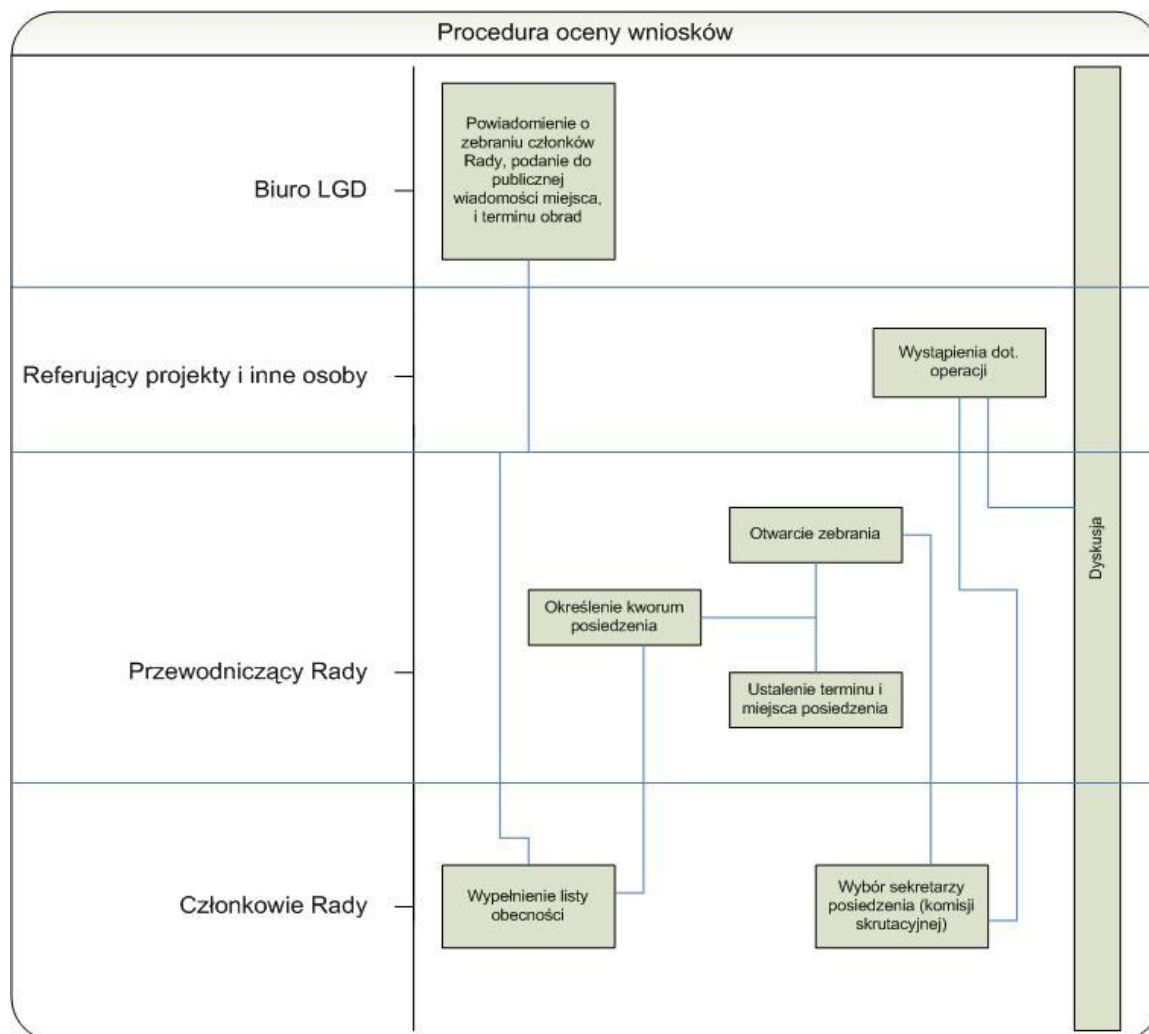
Procedura oceny wniosków

Biuro LGD

Powiadomienie o zebraniu członków Rady, podanie do publicznej wiadomości miejsca, i terminu obrad

Dyskusja

Referujący projekty i inne osoby

Wystąpienia dot. operacji

Przewodniczący Rady

Otwarcie zebrania

Określenie kworum posiedzenia

Ustalenie terminu i miejsca posiedzenia

Członkowie Rady

Wypełnienie listy obecności

Wybór sekretarzy posiedzenia (komisji skrutacyjnej)